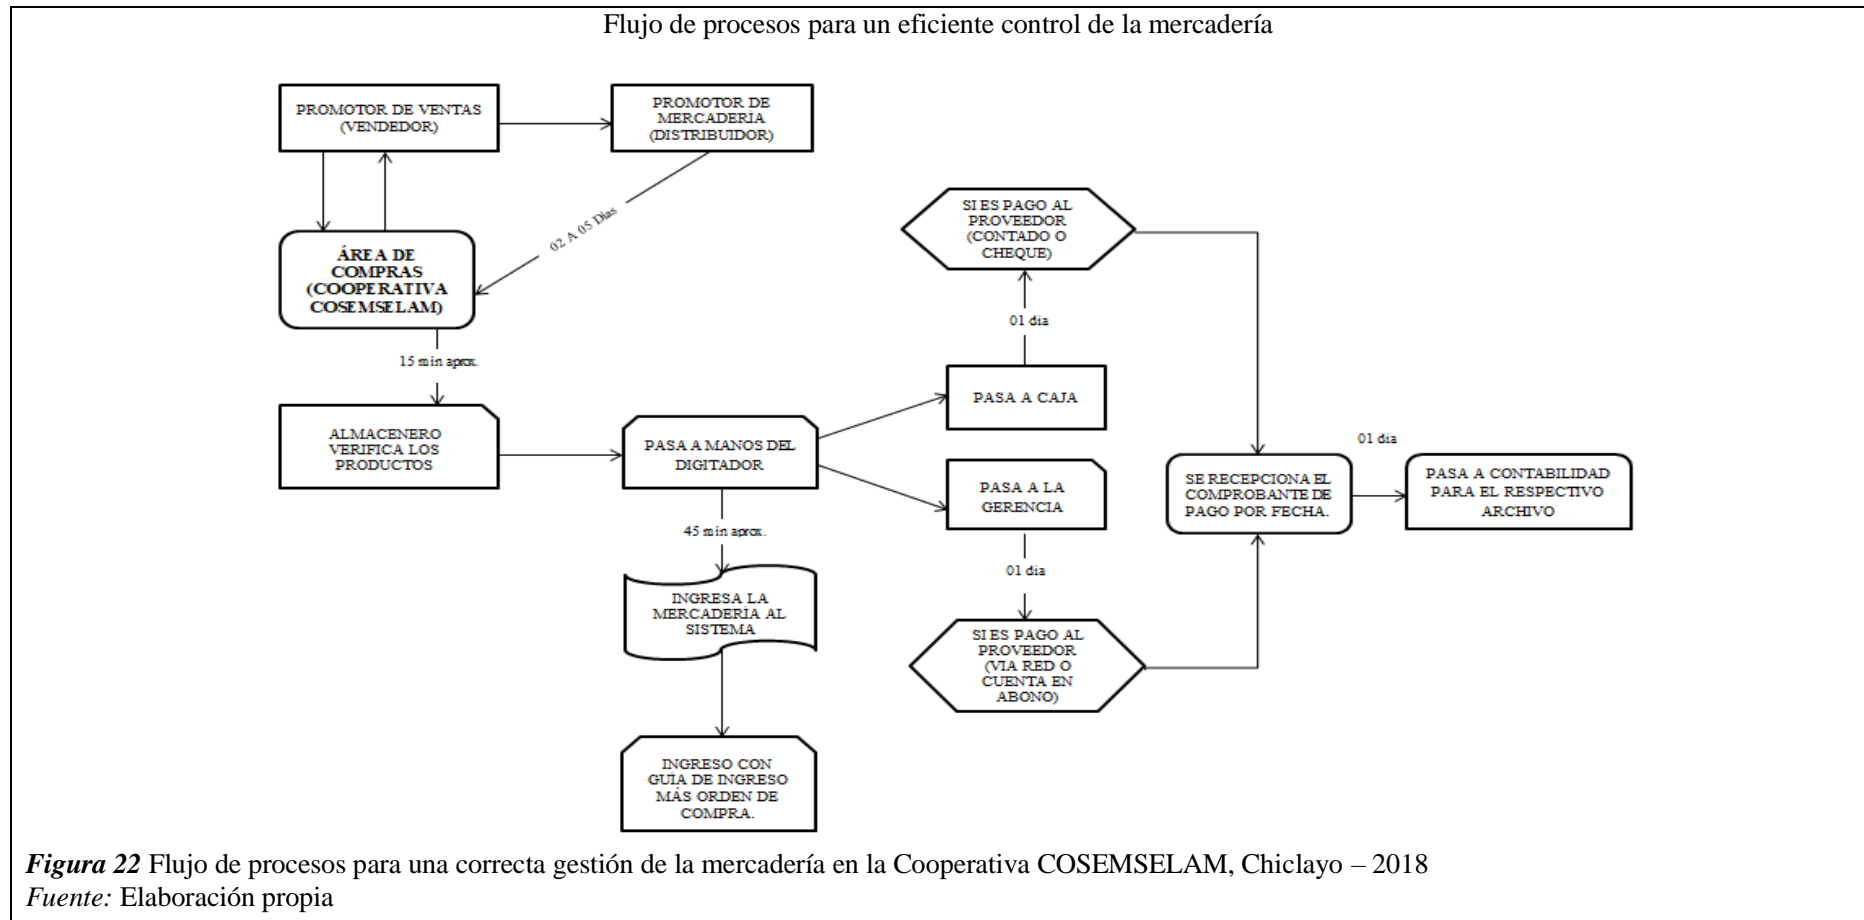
Flujo de procesos para un eficiente control de la mercadería

PROMOTOR DE VENTAS (VENDEDOR)

PROMOTOR DE MERCADERIA (DISTRIBUIDOR)

02 A 05 Días

ÁREA DE COMPRAS (COOPERATIVA COSEMSELAM)

15 min aprox.

ALMACENERO VERIFICA LOS PRODUCTOS

PASA A MANOS DEL DIGITADOR

45 min aprox.

INGRESA LA MERCADERIA AL SISTEMA

INGRESO CON GUIA DE INGRESO MÁS ORDEN DE COMPRA.

SI ES PAGO AL PROVEEDOR (CONTADO O CHEQUE)

01 dia

PASA A CAJA

PASA A LA GERENCIA

01 dia

SI ES PAGO AL PROVEEDOR (VIA RED O CUENTA EN ABONO)

SE RECEPCIONA EL COMPROBANTE DE PAGO POR FECHA.

01 dia

PASA A CONTABILIDAD PARA EL RESPECTIVO ARCHIVO

*Figura 22* Flujo de procesos para una correcta gestión de la mercadería en la Cooperativa COSEMSELAM, Chiclayo – 2018
*Fuente:* Elaboración propia